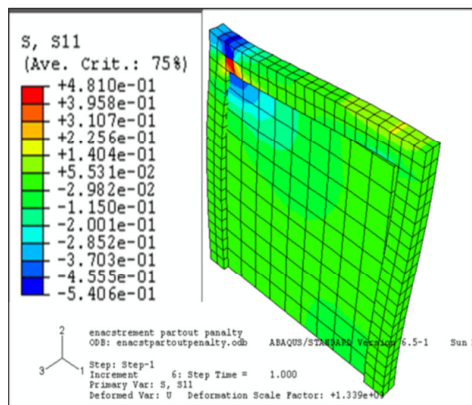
S, S11
(Ave. Crit.: 75%)
+4.810e-01
+3.958e-01
+3.107e-01
+2.256e-01
+1.404e-01
+5.531e-02
-2.982e-02
-1.150e-01
-2.001e-01
-2.852e-01
-3.703e-01
-4.555e-01
-5.406e-01

2
3 1

enacstrement partout panalty
ODB: enacstpartoutpenalty.odb ABAQUS/STANDARD Version 6.5-1 Sun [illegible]

Step: Step-1
Increment 6: Step Time = 1.000
Primary Var: S, S11
Deformed Var: U Deformation Scale Factor: +1.339e+0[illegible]